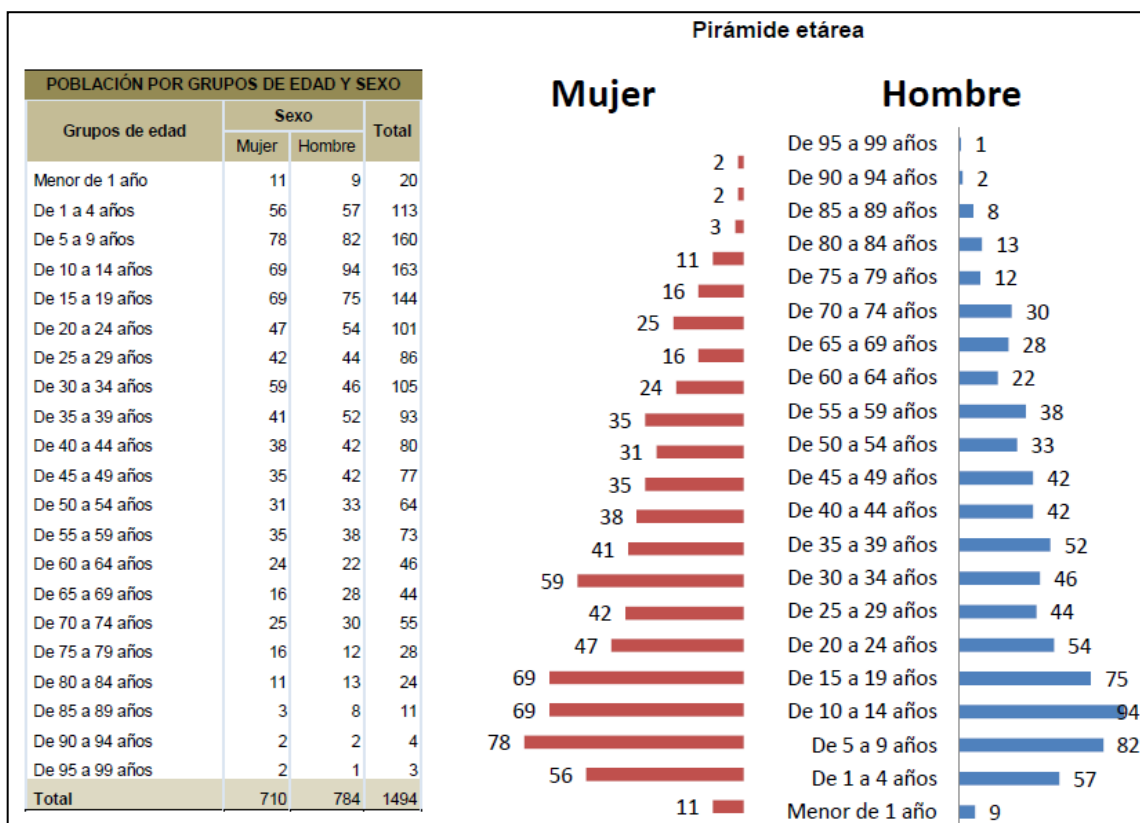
POBLACIÓN POR GRUPOS DE EDAD Y SEXO

| Grupos de edad | Mujer | Hombre | Total |
|---|---|---|---|
| Menor de 1 año | 11 | 9 | 20 |
| De 1 a 4 años | 56 | 57 | 113 |
| De 5 a 9 años | 78 | 82 | 160 |
| De 10 a 14 años | 69 | 94 | 163 |
| De 15 a 19 años | 69 | 75 | 144 |
| De 20 a 24 años | 47 | 54 | 101 |
| De 25 a 29 años | 42 | 44 | 86 |
| De 30 a 34 años | 59 | 46 | 105 |
| De 35 a 39 años | 41 | 52 | 93 |
| De 40 a 44 años | 38 | 42 | 80 |
| De 45 a 49 años | 35 | 42 | 77 |
| De 50 a 54 años | 31 | 33 | 64 |
| De 55 a 59 años | 35 | 38 | 73 |
| De 60 a 64 años | 24 | 22 | 46 |
| De 65 a 69 años | 16 | 28 | 44 |
| De 70 a 74 años | 25 | 30 | 55 |
| De 75 a 79 años | 16 | 12 | 28 |
| De 80 a 84 años | 11 | 13 | 24 |
| De 85 a 89 años | 3 | 8 | 11 |
| De 90 a 94 años | 2 | 2 | 4 |
| De 95 a 99 años | 2 | 1 | 3 |
| Total | 710 | 784 | 1494 |

Sexo

Pirámide etárea

Mujer

Hombre

De 95 a 99 años 2 1
De 90 a 94 años 2 2
De 85 a 89 años 3 8
De 80 a 84 años 11 13
De 75 a 79 años 16 12
De 70 a 74 años 25 30
De 65 a 69 años 16 28
De 60 a 64 años 24 22
De 55 a 59 años 35 38
De 50 a 54 años 31 33
De 45 a 49 años 35 42
De 40 a 44 años 38 42
De 35 a 39 años 41 52
De 30 a 34 años 59 46
De 25 a 29 años 42 44
De 20 a 24 años 47 54
De 15 a 19 años 69 75
De 10 a 14 años 69 94
De 5 a 9 años 78 82
De 1 a 4 años 56 57
Menor de 1 año 11 9